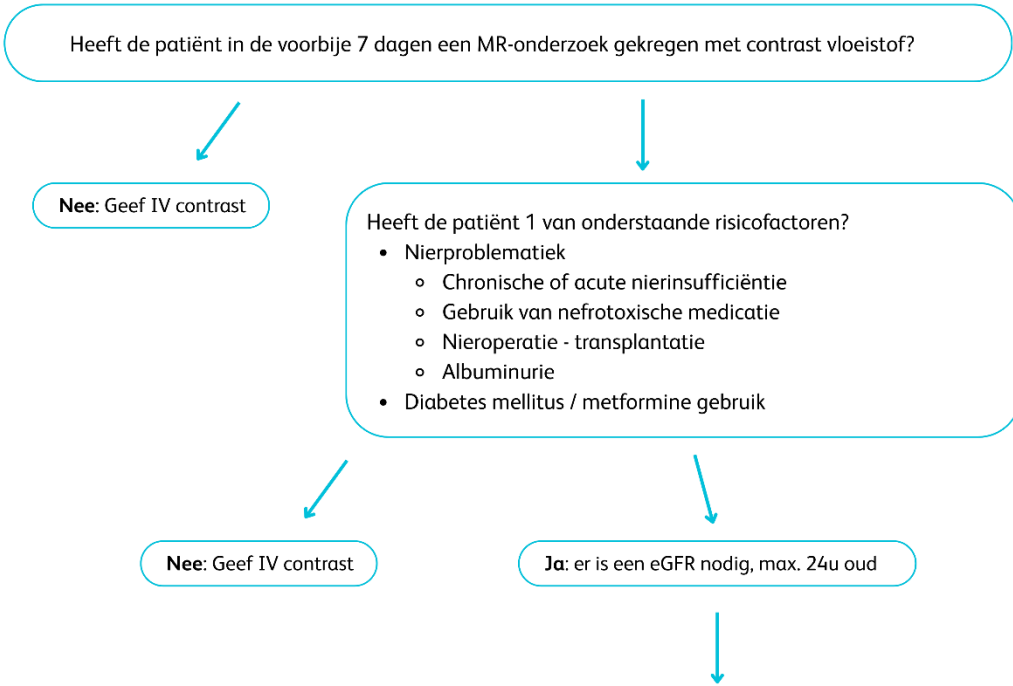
Heeft de patiënt in de voorbije 7 dagen een MR-onderzoek gekregen met contrast vloeistof?

**Nee**: Geef IV contrast

Heeft de patiënt 1 van onderstaande risicofactoren?
- Nierproblematiek
  - Chronische of acute nierinsufficiëntie
  - Gebruik van nefrotoxische medicatie
  - Nieroperatie - transplantatie
  - Albuminurie
- Diabetes mellitus / metformine gebruik

**Nee**: Geef IV contrast

**Ja**: er is een eGFR nodig, max. 24u oud